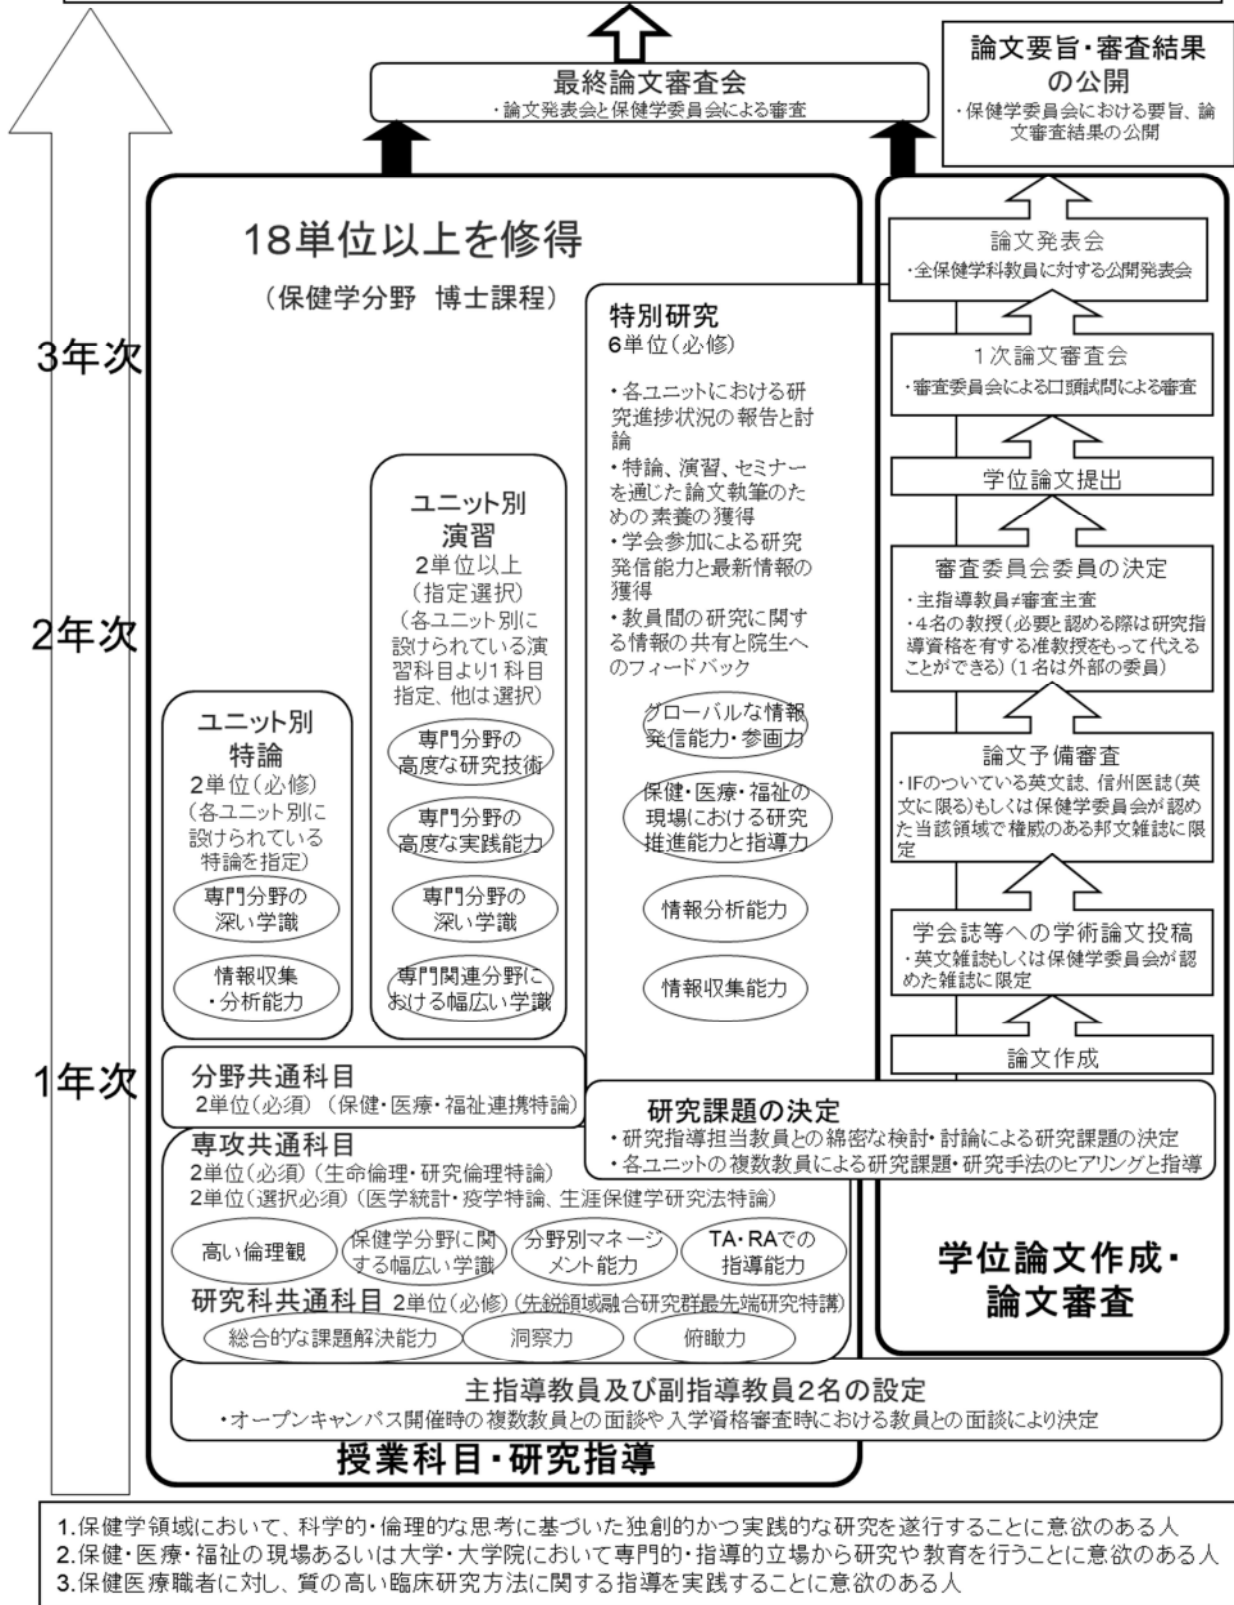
最終論文審査会
・論文発表会と保健学委員会による審査

論文要旨・審査結果の公開
・保健学委員会における要旨、論文審査結果の公開

3年次

2年次

1年次

18単位以上を修得
（保健学分野 博士課程）

特別研究
6単位（必修）
・各ユニットにおける研究進捗状況の報告と討論
・特論、演習、セミナーを通じた論文執筆のための素養の獲得
・学会参加による研究発信能力と最新情報の獲得
・教員間の研究に関する情報の共有と院生へのフィードバック

グローバルな情報発信能力・参画力

保健・医療・福祉の現場における研究推進能力と指導力

情報分析能力

情報収集能力

ユニット別演習
2単位以上
（指定選択）
（各ユニット別に設けられている演習科目より1科目指定、他は選択）

専門分野の高度な研究技術

専門分野の高度な実践能力

専門分野の深い学識

専門関連分野における幅広い学識

ユニット別特論
2単位（必修）
（各ユニット別に設けられている特論を指定）

専門分野の深い学識

情報収集・分析能力

分野共通科目
2単位（必須）（保健・医療・福祉連携特論）

研究課題の決定
・研究指導担当教員との綿密な検討・討論による研究課題の決定
・各ユニットの複数教員による研究課題・研究手法のヒアリングと指導

専攻共通科目
2単位（必須）（生命倫理・研究倫理特論）
2単位（選択必須）（医学統計・疫学特論、生涯保健学研究法特論）

高い倫理観

保健学分野に関する幅広い学識

分野別マネージメント能力

TA・RAでの指導能力

研究科共通科目 2単位（必修）（先鋭領域融合研究群最先端研究特講）

総合的な課題解決能力

洞察力

俯瞰力

論文発表会
・全保健学科教員に対する公開発表会

1次論文審査会
・審査委員会による口頭試問による審査

学位論文提出

審査委員会委員の決定
・主指導教員≠審査主査
・4名の教授（必要と認める際は研究指導資格を有する准教授をもって代えることができる）（1名は外部の委員）

論文予備審査
・IFのついている英文誌、信州医誌（英文に限る）もしくは保健学委員会が認めた当該領域で権威のある邦文雑誌に限定

学会誌等への学術論文投稿
・英文雑誌もしくは保健学委員会が認めた雑誌に限定

論文作成

学位論文作成・論文審査

主指導教員及び副指導教員2名の設定
・オープンキャンパス開催時の複数教員との面談や入学資格審査時における教員との面談により決定

授業科目・研究指導

1.保健学領域において、科学的・倫理的な思考に基づいた独創的かつ実践的な研究を遂行することに意欲のある人
2.保健・医療・福祉の現場あるいは大学・大学院において専門的・指導的立場から研究や教育を行うことに意欲のある人
3.保健医療職者に対し、質の高い臨床研究方法に関する指導を実践することに意欲のある人